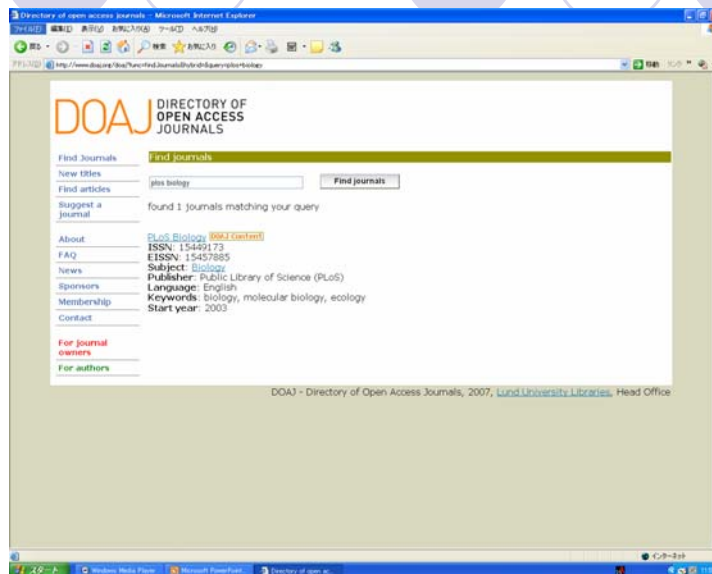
Directory of open access journals - Microsoft Internet Explorer

ファイル(F) 編集(E) 表示(V) お気に入り(A) ツール(T) ヘルプ(H)

戻る 検索 お気に入り

アドレス(D) http://www.doaj.org/doaj?func=findJournals&hybrid=&query=plos+biology

移動 リンク

DOAJ DIRECTORY OF OPEN ACCESS JOURNALS

Find Journals
New titles
Find articles
Suggest a journal

About
FAQ
News
Sponsors
Membership
Contact

For journal owners
For authors

Find journals

plos biology

Find journals

found 1 journals matching your query

PLoS Biology DOAJ Content
ISSN: 15449173
EISSN: 15457885
Subject: Biology
Publisher: Public Library of Science (PLoS)
Language: English
Keywords: biology, molecular biology, ecology
Start year: 2003

DOAJ - Directory of Open Access Journals, 2007, Lund University Libraries, Head Office

インターネット

スタート Windows Media Player Microsoft PowerPoint... Directory of open ac...